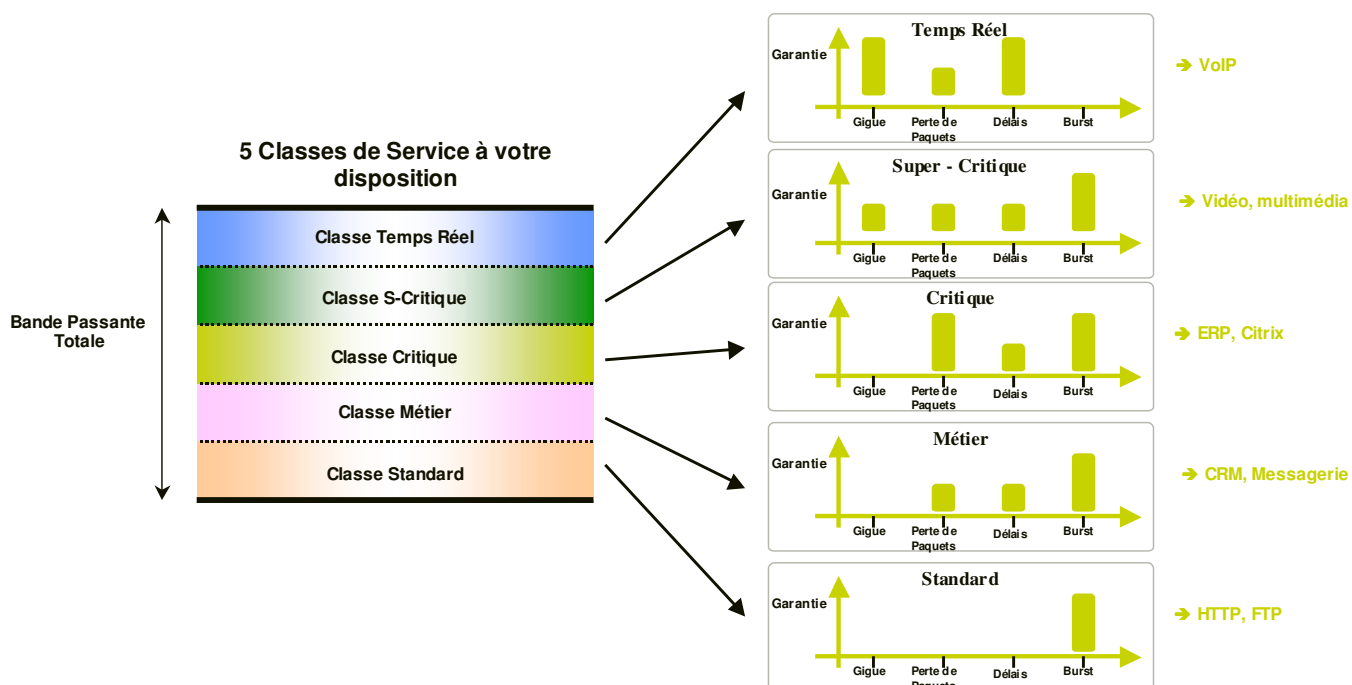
5 Classes de Service à votre disposition

Bande Passante Totale

Classe Temps Réel

Classe S-Critique

Classe Critique

Classe Métier

Classe Standard

Temps Réel
Garantie
Gigue
Perte de Paquets
Délais
Burst

➔ VoIP

Super - Critique
Garantie
Gigue
Perte de Paquets
Délais
Burst

➔ Vidéo, multimédia

Critique
Garantie
Gigue
Perte de Paquets
Délais
Burst

➔ ERP, Citrix

Métier
Garantie
Gigue
Perte de Paquets
Délais
Burst

➔ CRM, Messagerie

Standard
Garantie
Gigue
Perte de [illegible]
Délais
Burst

➔ HTTP, FTP